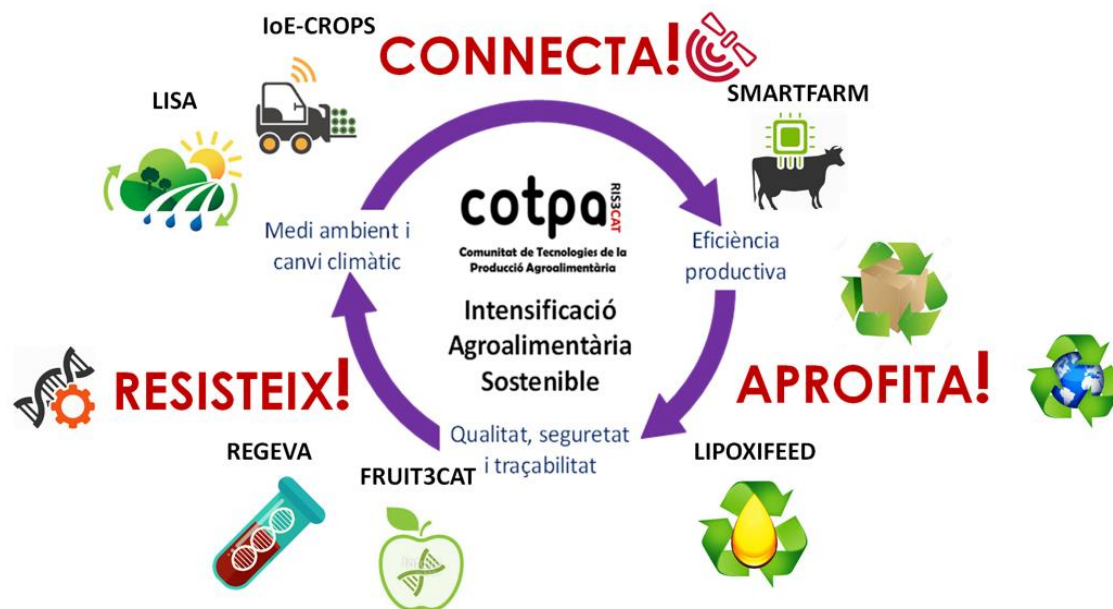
IoE-CROPS

CONNECTA!

LISA

SMARTFARM

cotpa RIS3CAT

Comunitat de Tecnologies de la Producció Agroalimentària

Medi ambient i canvi climàtic

Eficiència productiva

Intensificació Agroalimentària Sostenible

RESISTEIX!

APROFITA!

Qualitat, seguretat i traçabilitat

REGEVA

FRUIT3CAT

LIPOXIFEED